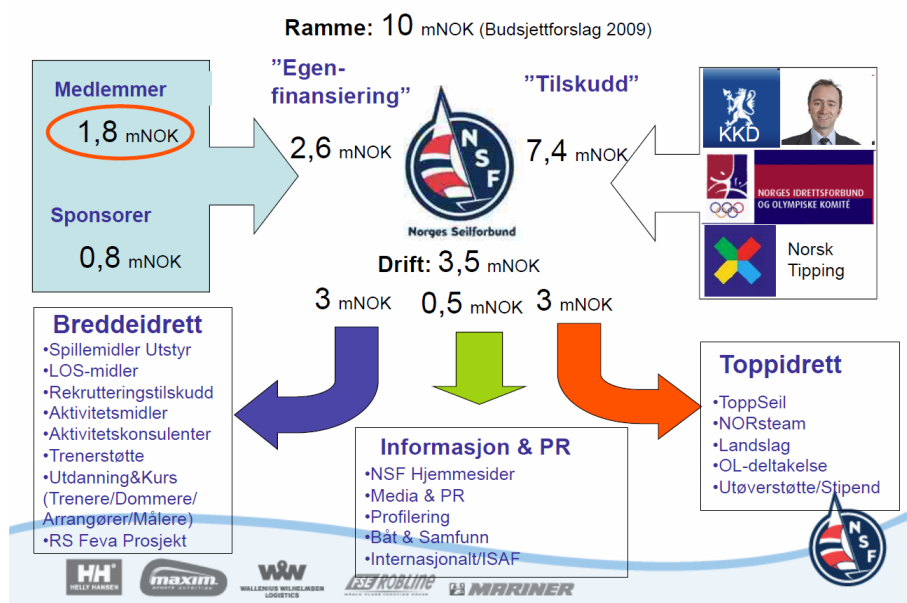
Ramme: 10 mNOK (Budsjettforslag 2009)

Medlemmer

1,8 mNOK

Sponsorer

0,8 mNOK

”Egen-finansiering”

2,6 mNOK

NSF

Norges Seilforbund

”Tilskudd”

7,4 mNOK

KKD

NORGES IDRETTSFORBUND OG OLYMPISKE KOMITÉ

Norsk Tipping

Drift: 3,5 mNOK

3 mNOK

0,5 mNOK

3 mNOK

Breddeidrett
•Spillemidler Utstyr
•LOS-midler
•Rekrutteringstilskudd
•Aktivitetsmidler
•Aktivitetskonsulenter
•Trenerstøtte
•Utdanning&Kurs (Trenere/Dommere/ Arrangører/Målere)
•RS Feva Prosjekt

Informasjon & PR
•NSF Hjemmesider
•Media & PR
•Profilering
•Båt & Samfunn
•Internasjonalt/ISAF

Toppidrett
•ToppSeil
•NORsteam
•Landslag
•OL-deltakelse
•Utøverstøtte/Stipend

NSF

HH HELLY HANSEN

maxim

WW WALLENIUS WILHELMSEN LOGISTICS

ROBLINE

MARINER